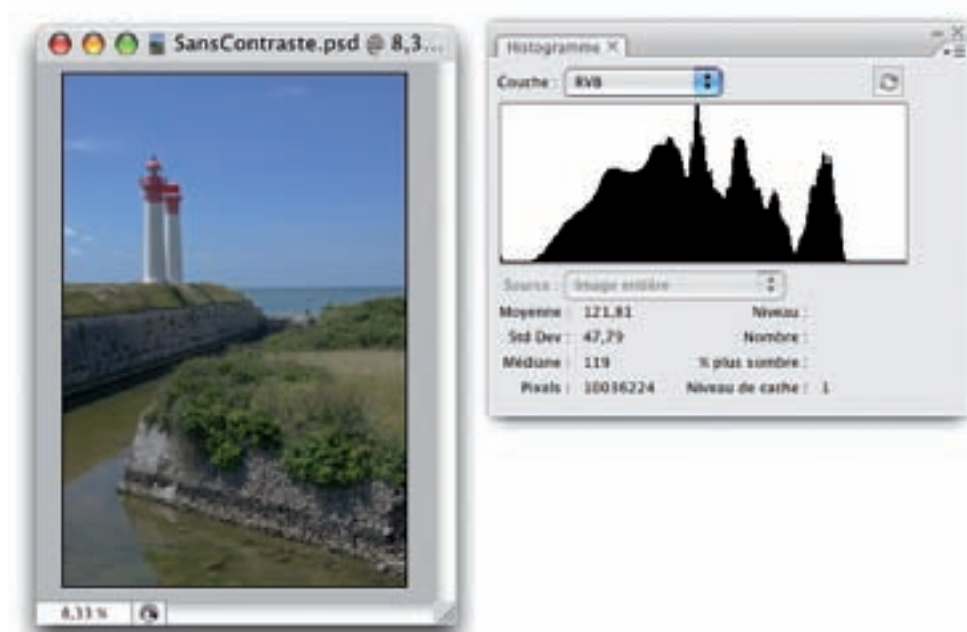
SansContraste.psd @ 8,3...

8,33 %

Histogramme ×

Couche : RVB

Source : Image entière

Moyenne : 121,81
Std Dev : 47,79
Médiane : 119
Pixels : 10036224

Niveau :
Nombre :
% plus sombre :
Niveau de cache : 1